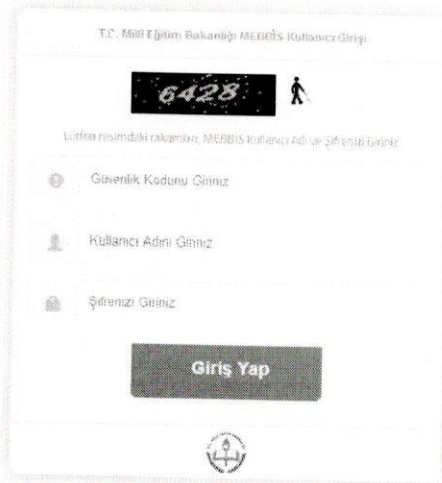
T.C. Milli Eğitim Bakanlığı MEBBİS Kullanıcı Girişi

6428

Lütfen resimdeki rakamları, MEBBİS Kullanıcı Adı ve Şifrenizi Giriniz

Güvenlik Kodunu Giriniz

Kullanıcı Adını Giriniz

Şifrenizi Giriniz

Giriş Yap